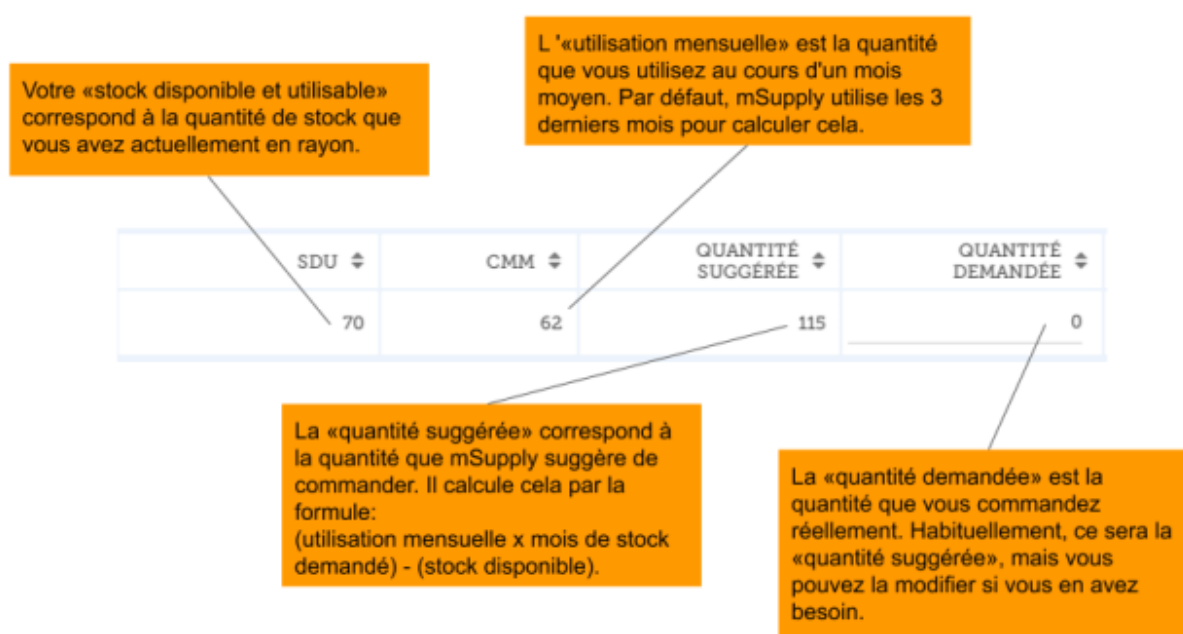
Votre «stock disponible et utilisable» correspond à la quantité de stock que vous avez actuellement en rayon.

L '«utilisation mensuelle» est la quantité que vous utilisez au cours d'un mois moyen. Par défaut, mSupply utilise les 3 derniers mois pour calculer cela.

| SDU | CMM | QUANTITÉ SUGGÉRÉE | QUANTITÉ DEMANDÉE |
|---|---|---|---|
| 70 | 62 | 115 | 0 |

La «quantité suggérée» correspond à la quantité que mSupply suggère de commander. Il calcule cela par la formule:
(utilisation mensuelle x mois de stock demandé) - (stock disponible).

La «quantité demandée» est la quantité que vous commandez réellement. Habituellement, ce sera la «quantité suggérée», mais vous pouvez la modifier si vous en avez besoin.